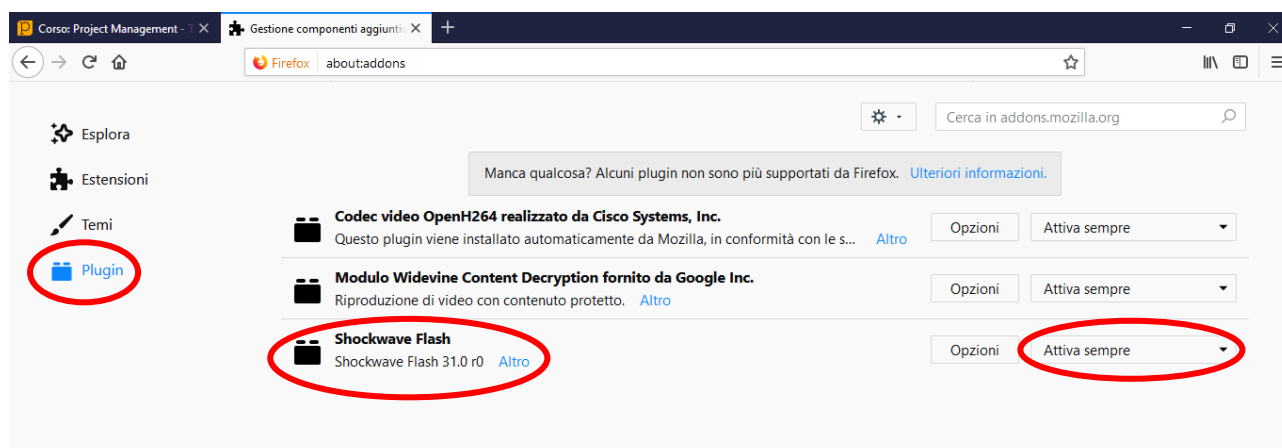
Corso: Project Management - T
Gestione componenti aggiunti
Firefox about:addons

Esplora
Estensioni
Temi
Plugin

Cerca in addons.mozilla.org

Manca qualcosa? Alcuni plugin non sono più supportati da Firefox. Ulteriori informazioni.

Codec video OpenH264 realizzato da Cisco Systems, Inc.
Questo plugin viene installato automaticamente da Mozilla, in conformità con le s... Altro
Opzioni
Attiva sempre

Modulo Widevine Content Decryption fornito da Google Inc.
Riproduzione di video con contenuto protetto. Altro
Opzioni
Attiva sempre

Shockwave Flash
Shockwave Flash 31.0 r0 Altro
Opzioni
Attiva sempre